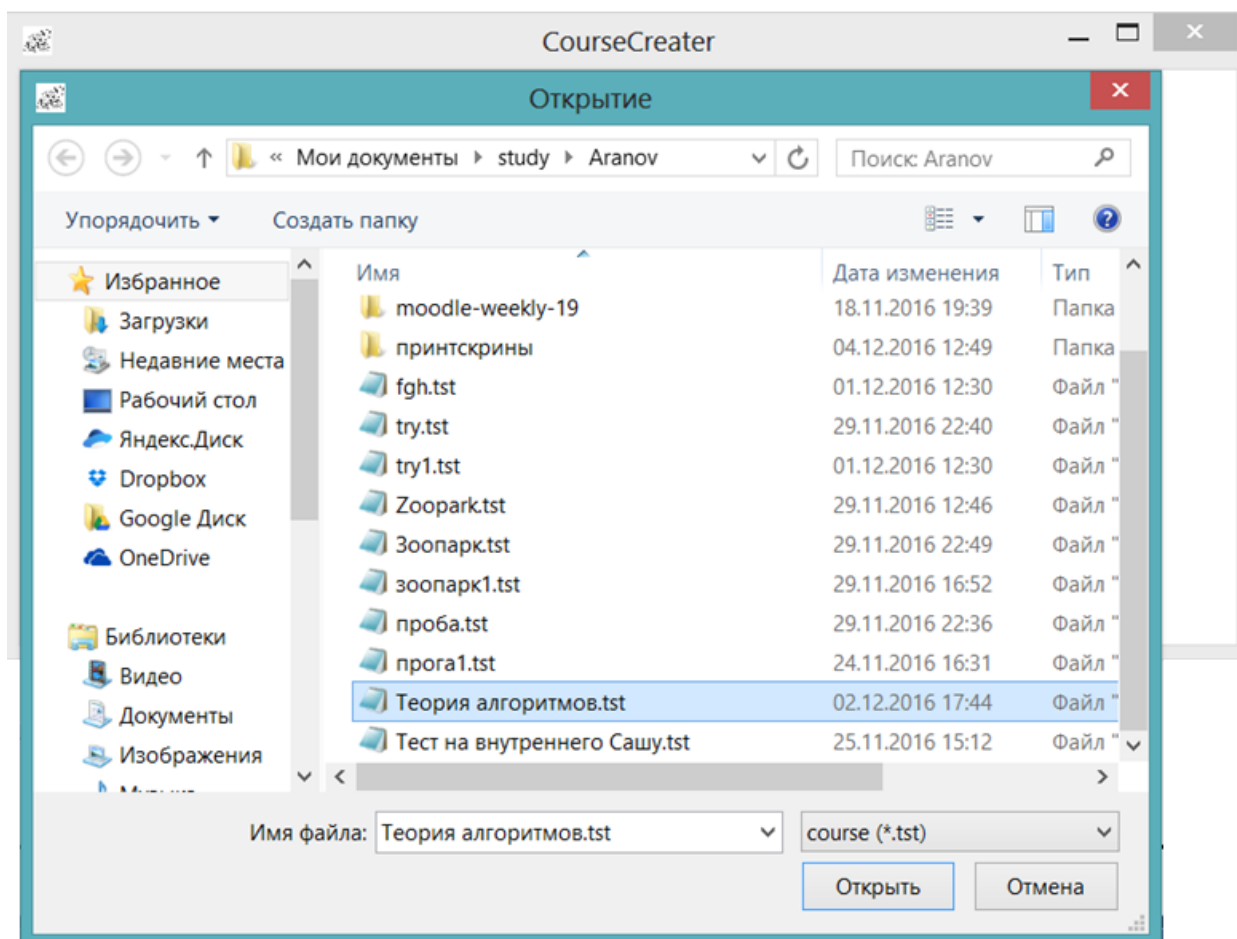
CourseCreater

Открытие

« Мои документы ▸ study ▸ Aranov

Поиск: Aranov

Упорядочить ▾ Создать папку

Избранное
Загрузки
Недавние места
Рабочий стол
Яндекс.Диск
Dropbox
Google Диск
OneDrive

Библиотеки
Видео
Документы
Изображения
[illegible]

| Имя | Дата изменения | Тип |
|---|---|---|
| moodle-weekly-19 | 18.11.2016 19:39 | Папка |
| принтскрины | 04.12.2016 12:49 | Папка |
| fgh.tst | 01.12.2016 12:30 | Файл " |
| try.tst | 29.11.2016 22:40 | Файл " |
| try1.tst | 01.12.2016 12:30 | Файл " |
| Zoopark.tst | 29.11.2016 12:46 | Файл " |
| Зоопарк.tst | 29.11.2016 22:49 | Файл " |
| зоопарк1.tst | 29.11.2016 16:52 | Файл " |
| проба.tst | 29.11.2016 22:36 | Файл " |
| прога1.tst | 24.11.2016 16:31 | Файл " |
| Теория алгоритмов.tst | 02.12.2016 17:44 | Файл " |
| Тест на внутреннего Сашу.tst | 25.11.2016 15:12 | Файл " |

Имя файла: Теория алгоритмов.tst
course (*.tst)

Открыть Отмена